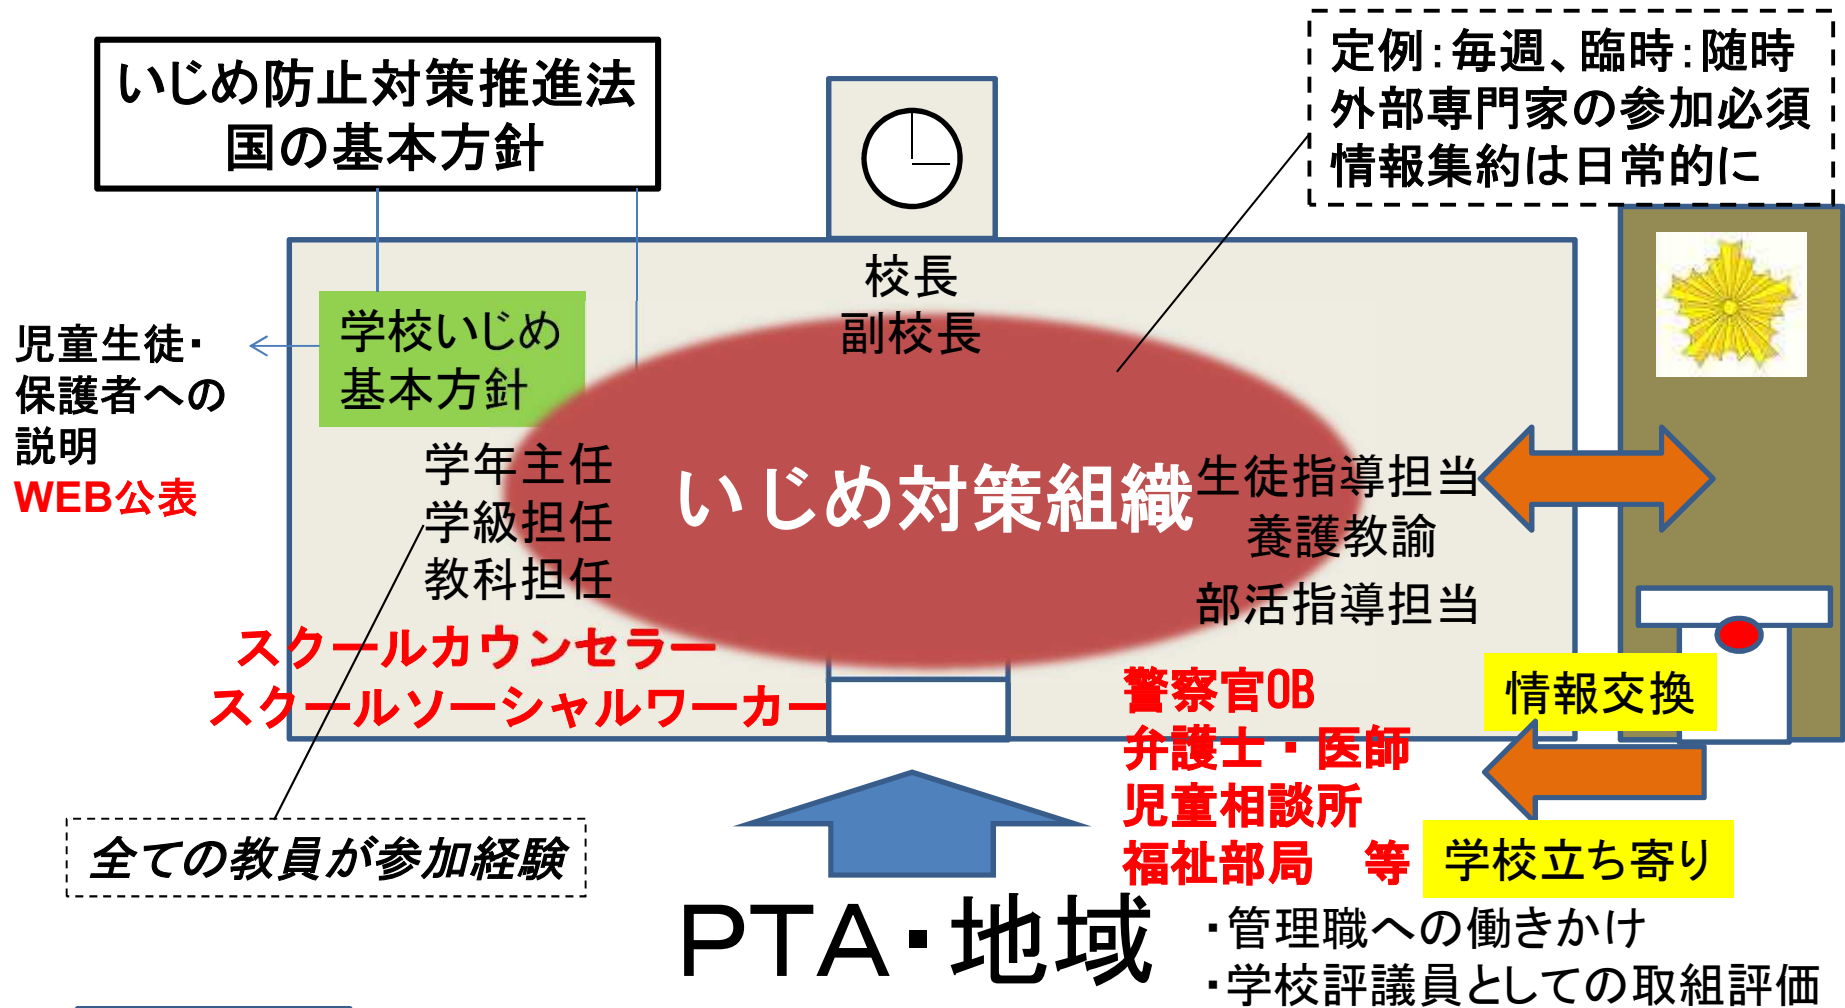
いじめ防止対策推進法
国の基本方針

定例：毎週、臨時：随時
外部専門家の参加必須
情報集約は日常的に

校長
副校長

児童生徒・保護者への説明
WEB公表

学校いじめ基本方針

学年主任
学級担任
教科担任

いじめ対策組織

生徒指導担当
養護教諭
部活指導担当

スクールカウンセラー
スクールソーシャルワーカー

警察官OB
弁護士・医師
児童相談所
福祉部局　等

情報交換

学校立ち寄り

全ての教員が参加経験

PTA・地域

・管理職への働きかけ
・学校評議員としての取組評価